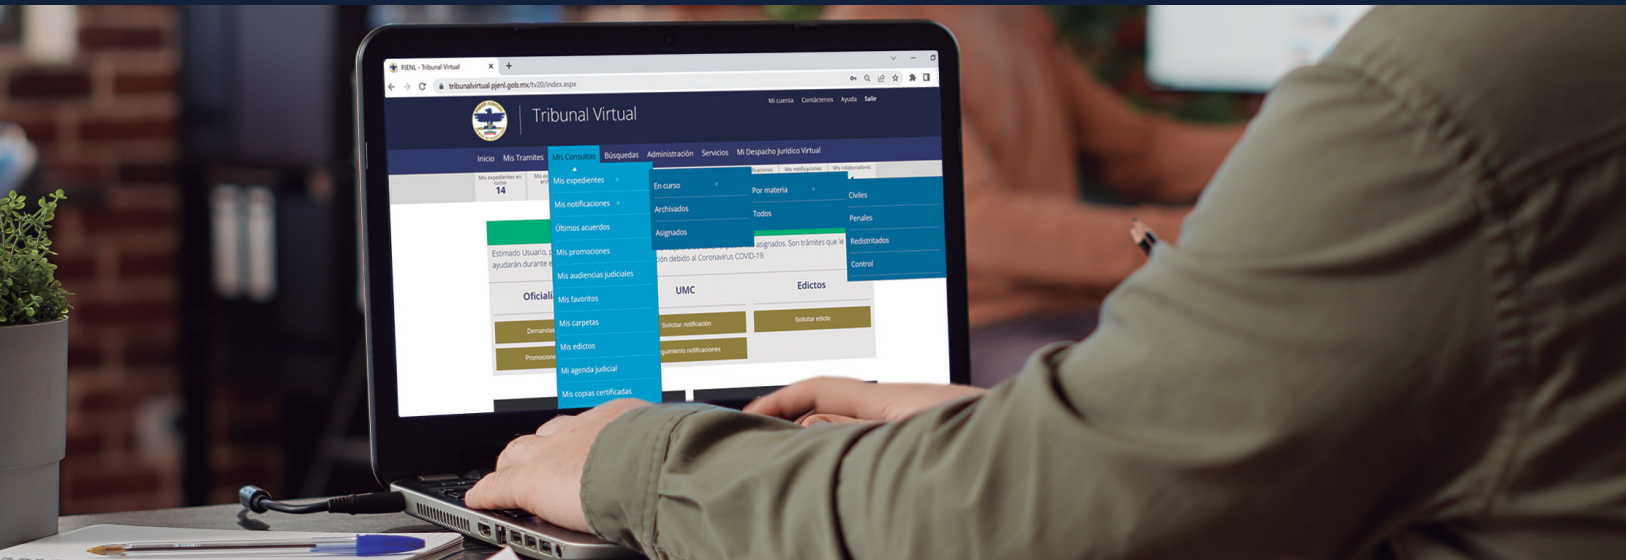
PJENL - Tribunal Virtual
tribunalvirtual.pjenl.gob.mx/tv20/index.aspx

Mi cuenta Contáctenos Ayuda Salir

Tribunal Virtual

Inicio Mis Tramites Mis Consultas Búsquedas Administración Servicios Mi Despacho Jurídico Virtual

Mis expedientes en curso 14

Mis expedientes
Mis notificaciones
Últimos acuerdos
Mis promociones
Mis audiencias judiciales
Mis favoritos
Mis carpetas
Mis edictos
Mi agenda judicial
Mis copias certificadas

En curso
Archivados
Asignados

Por materia
Todos

Civiles
Penales
Redistritados
Control

Mis notificaciones Mis colaboradores

Estimado Usuario, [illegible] asignados. Son trámites que le ayudarán durante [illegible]ción debido al Coronavirus COVID-19.

Oficial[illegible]
Demanda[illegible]
Promocione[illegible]

UMC
Solicitar notificación
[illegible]guimiento notificaciones

Edictos
Solicitar edicto